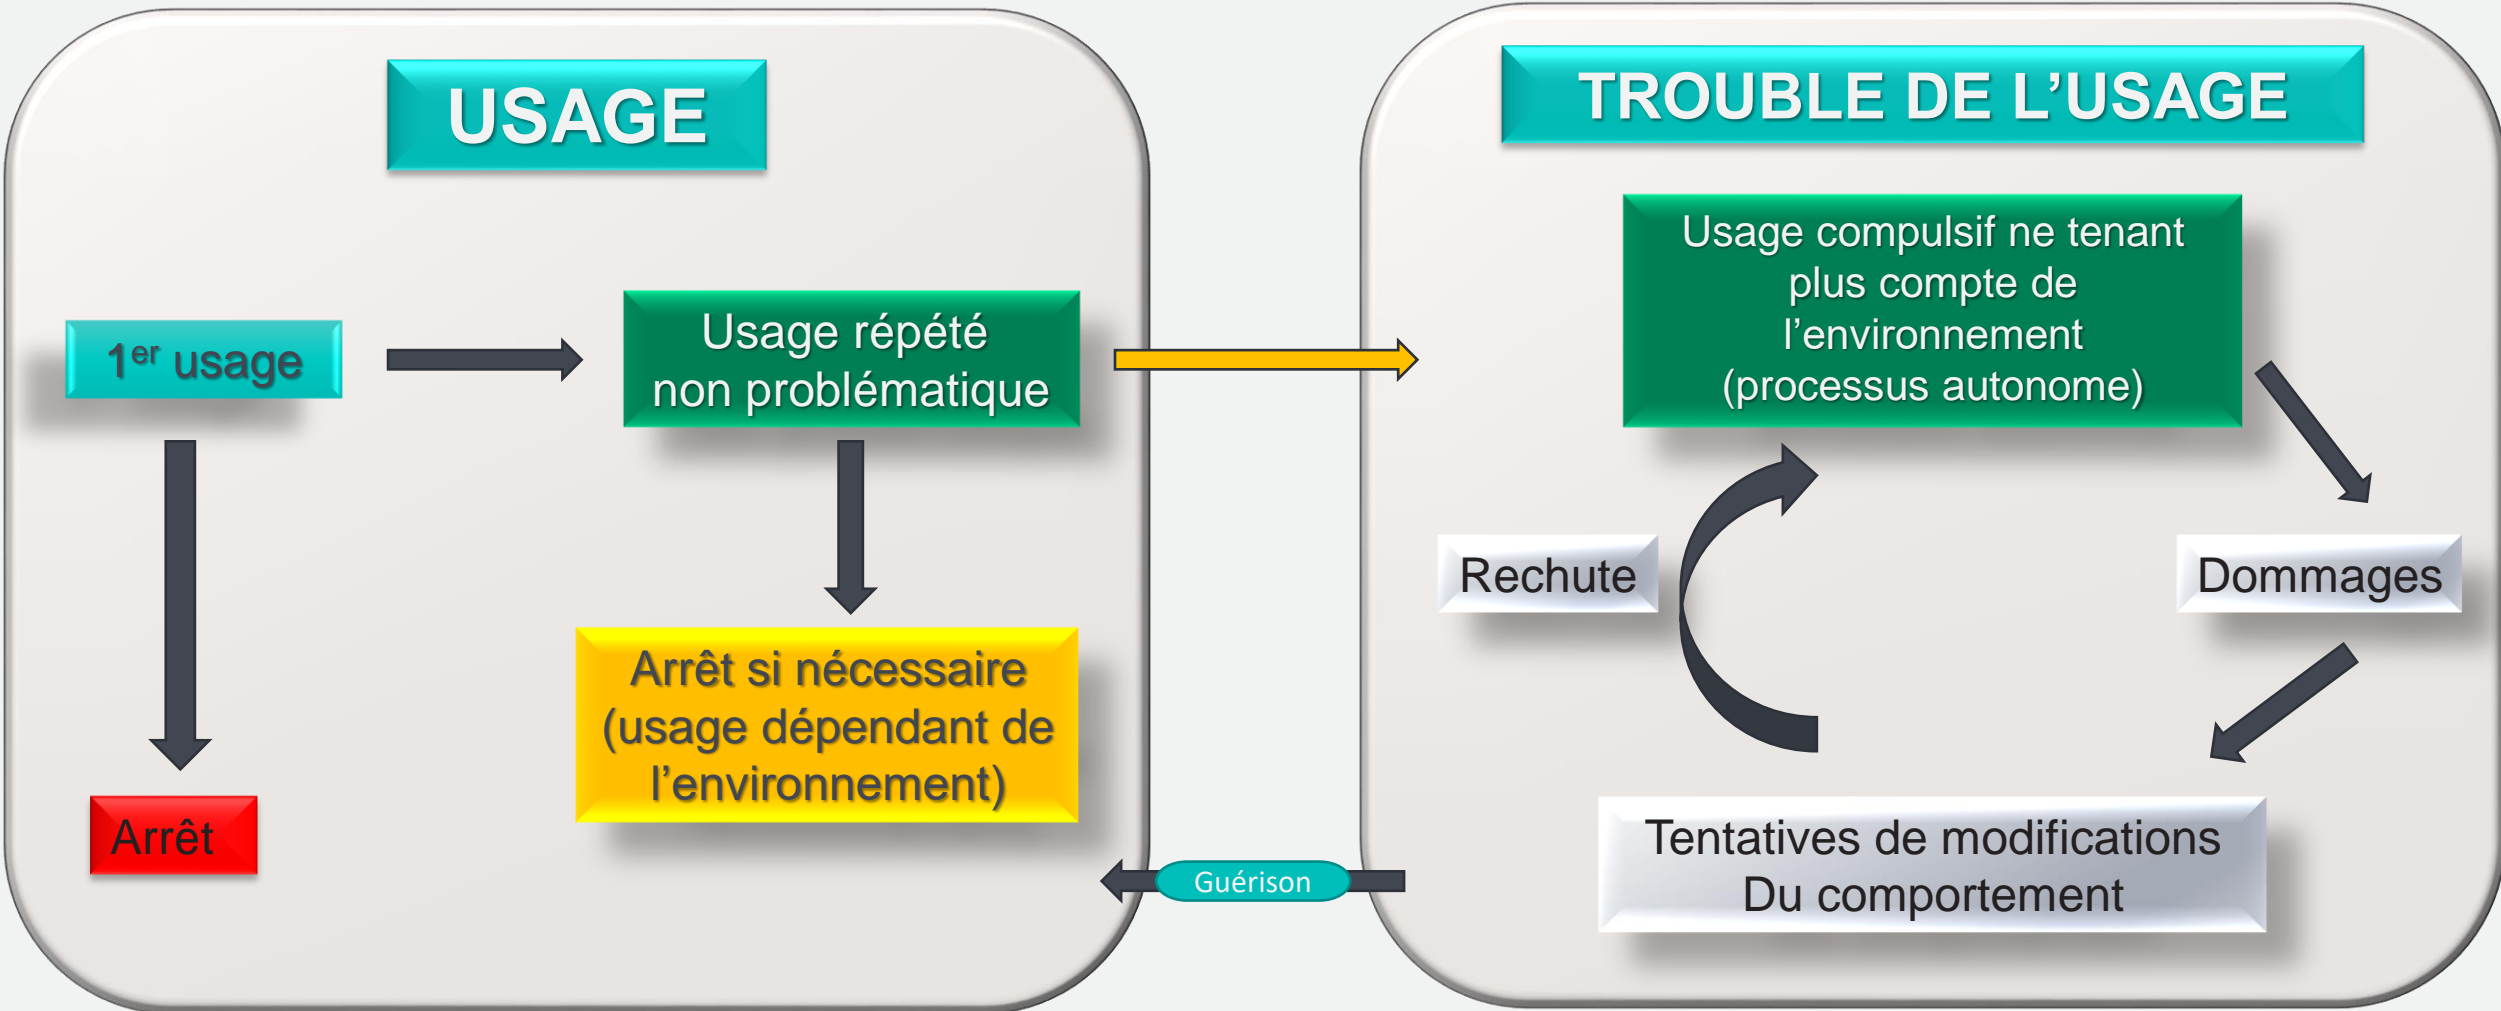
USAGE

$1^{er}$ usage

Usage répété non problématique

Arrêt

Arrêt si nécessaire (usage dépendant de l'environnement)

TROUBLE DE L'USAGE

Usage compulsif ne tenant plus compte de l'environnement (processus autonome)

Rechute

Dommages

Tentatives de modifications Du comportement

Guérison